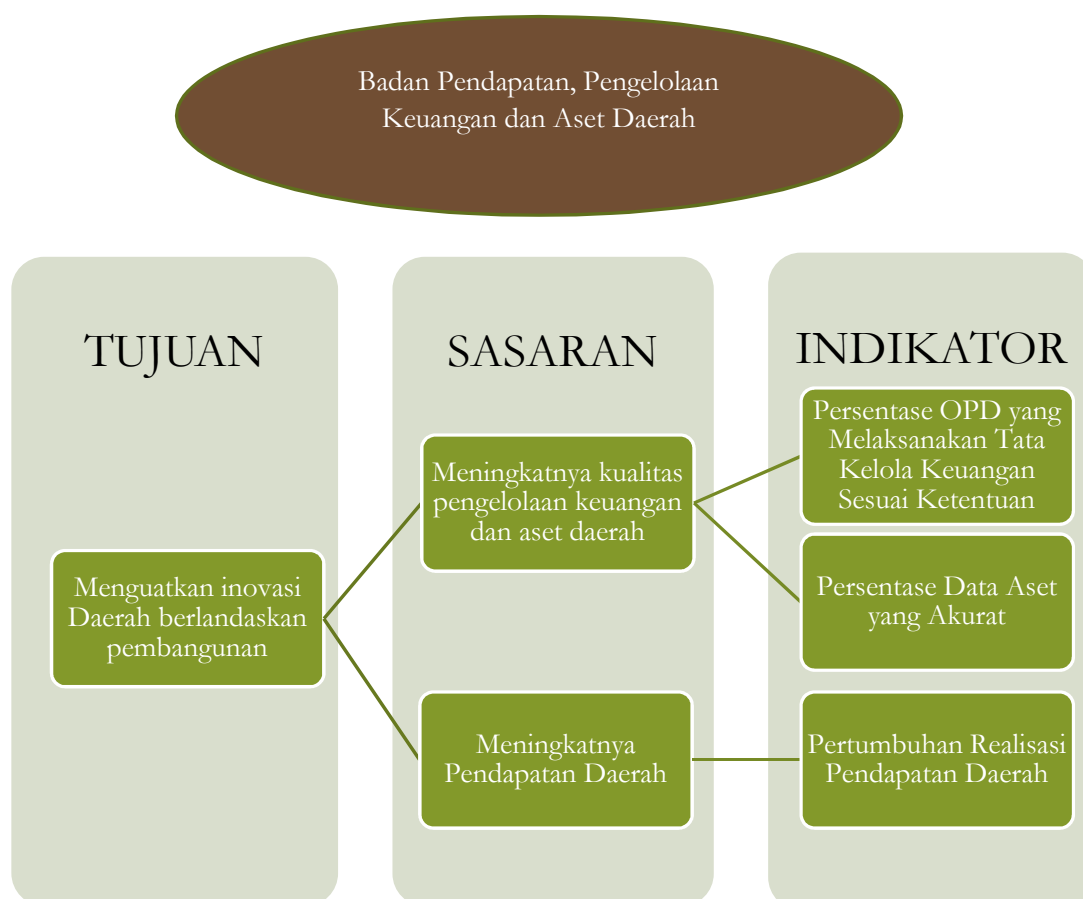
Badan Pendapatan, Pengelolaan Keuangan dan Aset Daerah

TUJUAN

SASARAN

INDIKATOR

Menguatkan inovasi Daerah berlandaskan pembangunan

Meningkatnya kualitas pengelolaan keuangan dan aset daerah

Meningkatnya Pendapatan Daerah

Persentase OPD yang Melaksanakan Tata Kelola Keuangan Sesuai Ketentuan

Persentase Data Aset yang Akurat

Pertumbuhan Realisasi Pendapatan Daerah